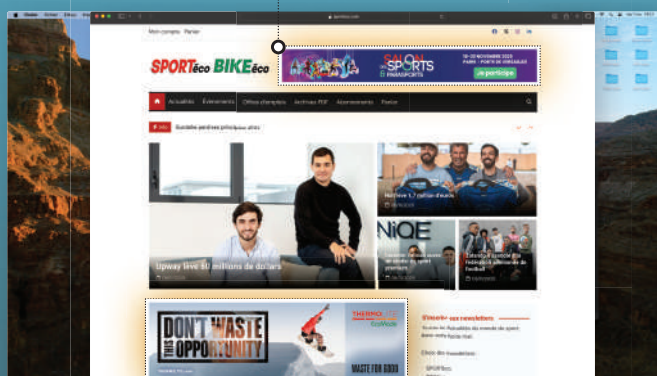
Mon compte Panier

SPORTéco BIKEéco

SALON SPORTS PARASPORTS

Je participe

Actualités Événements Offres d'emploi Archives PDF Abonnements Panier

Upway lève 60 millions de dollars

NiQE

DON'T WASTE OPPORTUNITY

THERMO

WASTE FOR GOOD

S'inscrire aux newsletters